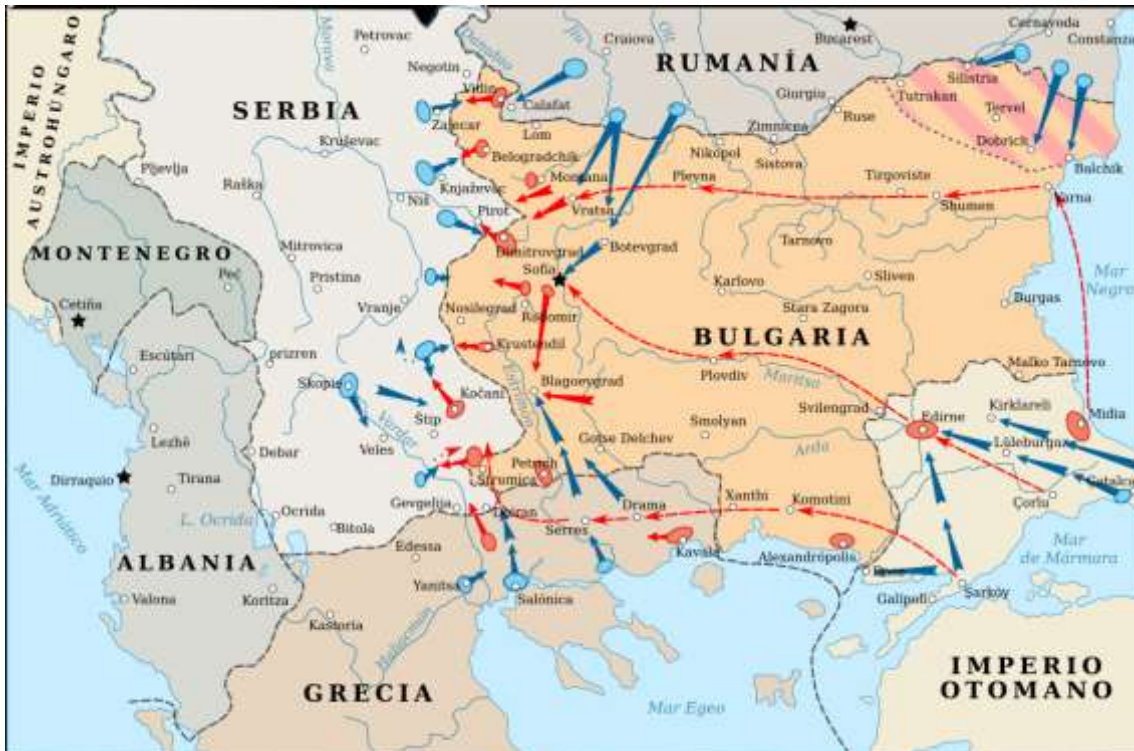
IMPERIO AUSTROHÚNGARO

SERBIA

RUMANÍA

MONTENEGRO

BULGARIA

ALBANIA

GRECIA

IMPERIO OTOMANO

Petrovac
Negotin
Danubio
Craiova
Bucarest
Cernavoda
Constanza
Vidin
Calafat
Giurgiu
Tutrakan
Silistria
Tervel
Dobrich
Balchik
Zaječar
Lom
Zimnicea
Ruse
Kruševac
Belogradchik
Montana
Nikopol
Sistova
Pleyna
Tirgoviste
Shumen
Varna
Pljevlja
Raška
Knjaževac
Niš
Pirot
Vratsa
Mitrovica
Dimitrovgrad
Botevgrad
Tarnovo
Peć
Pristina
Sofia
Karlovo
Sliven
Vranje
Nosilegrad
Radomir
Stara Zagora
Burgas
Mar Negro
Cetiña
Escútari
prizren
Krustendil
Malko Tarnovo
Skopje
Kočani
Blagoevgrad
Plovdiv
Maritsa
Štip
Smolyan
Svilengrad
Edirne
Kirklareli
Midia
Lezhë
Veles
Vardar
Gotse Delchev
Lüleburgaz
Dirraquio
Tirana
Debar
Petrich
Strumica
Arda
Çatalca
Çorlu
Drama
Xanthi
Komotini
Mar Adriático
L. Ocrida
Ocrida
Gevgelija
Doiran
Bitola
Serres
Kavala
Alexandropolis
Mar de Mármara
Edessa
Valona
Koritza
Yanitsa
Salónica
Gallipoli
Şarköy
Kastoria
Mar Egeo